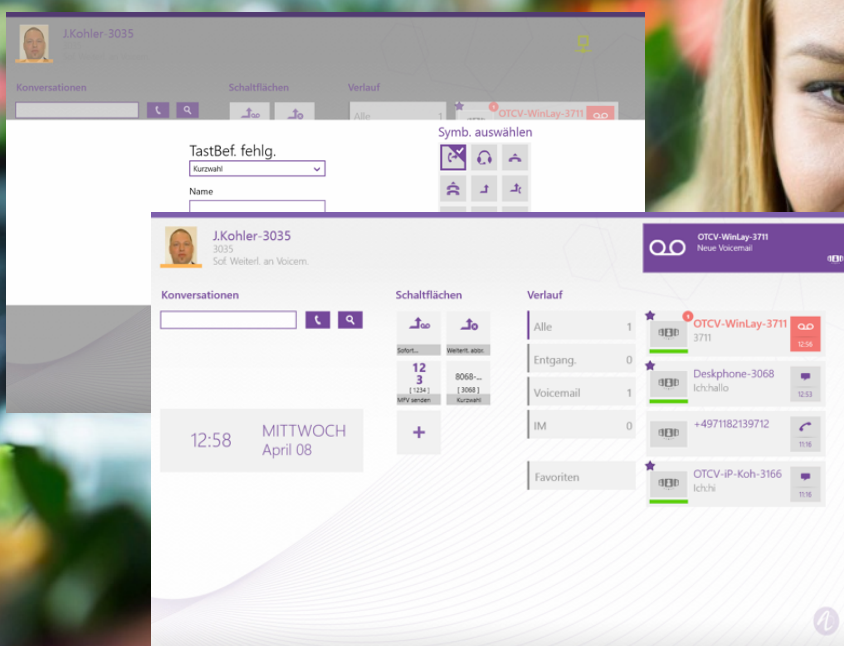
J.Kohler-3035

Konversationen

Schaltflächen

Verlauf

Alle 1

OTCV-WinLay-3711

TastBef. fehlg.

Kurzwahl

Name

Symb. auswählen

J.Kohler-3035
3035
Sof. Weiterl. an Voicem.

OTCV-WinLay-3711
Neue Voicemail

Konversationen

Schaltflächen

Verlauf

Sofort...

Weiterl. abbr.

12
3
[ 1234 ]
MFV senden

8068-...
[ 3068 ]
Kurzwahl

+

Alle 1

Entgang. 0

Voicemail 1

IM 0

Favoriten

12:58

MITTWOCH
April 08

1
OTCV-WinLay-3711
3711
12:56

Deskphone-3068
Ich:hallo
12:53

+4971182139712
11:16

OTCV-iP-Koh-3166
Ich:hi
11:16